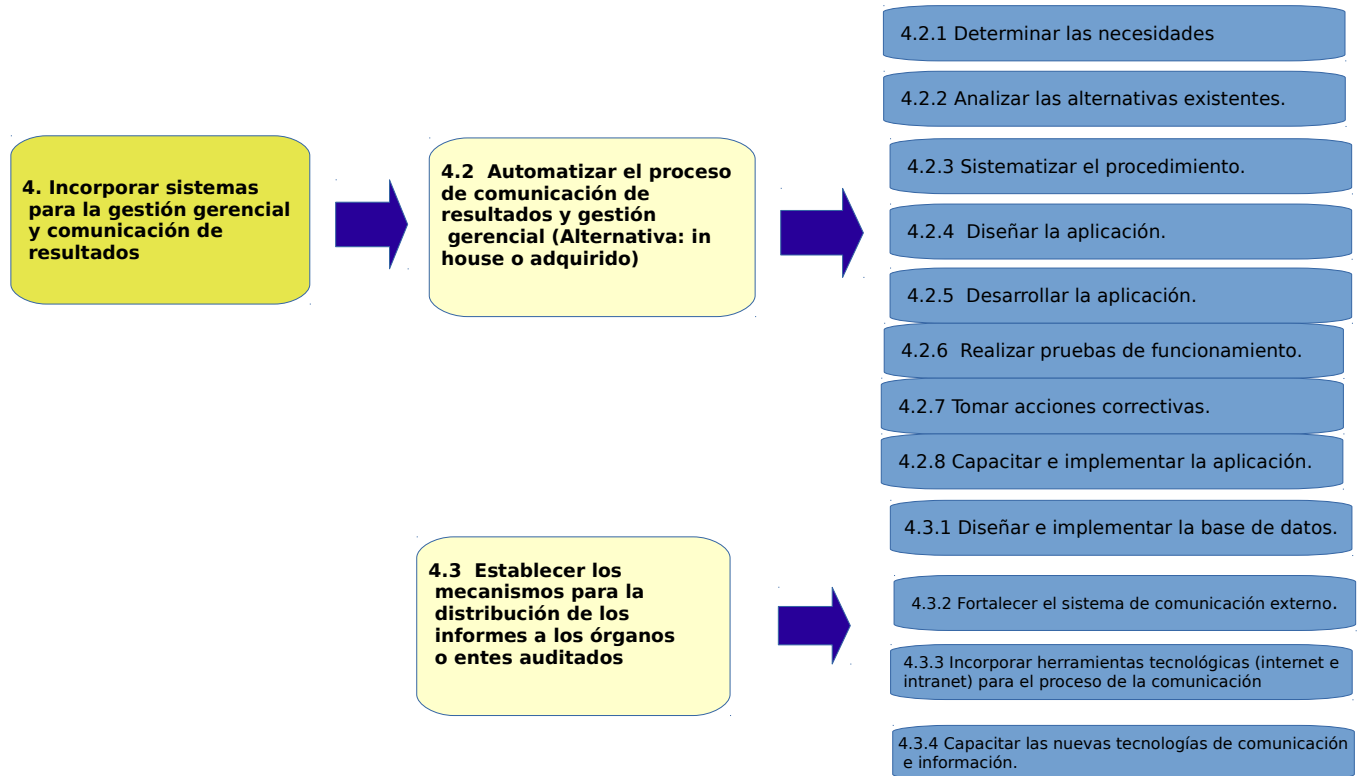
4. Incorporar sistemas para la gestión gerencial y comunicación de resultados

4.2 Automatizar el proceso de comunicación de resultados y gestión gerencial (Alternativa: in house o adquirido)

4.2.1 Determinar las necesidades

4.2.2 Analizar las alternativas existentes.

4.2.3 Sistematizar el procedimiento.

4.2.4 Diseñar la aplicación.

4.2.5 Desarrollar la aplicación.

4.2.6 Realizar pruebas de funcionamiento.

4.2.7 Tomar acciones correctivas.

4.2.8 Capacitar e implementar la aplicación.

4.3 Establecer los mecanismos para la distribución de los informes a los órganos o entes auditados

4.3.1 Diseñar e implementar la base de datos.

4.3.2 Fortalecer el sistema de comunicación externo.

4.3.3 Incorporar herramientas tecnológicas (internet e intranet) para el proceso de la comunicación

4.3.4 Capacitar las nuevas tecnologías de comunicación e información.